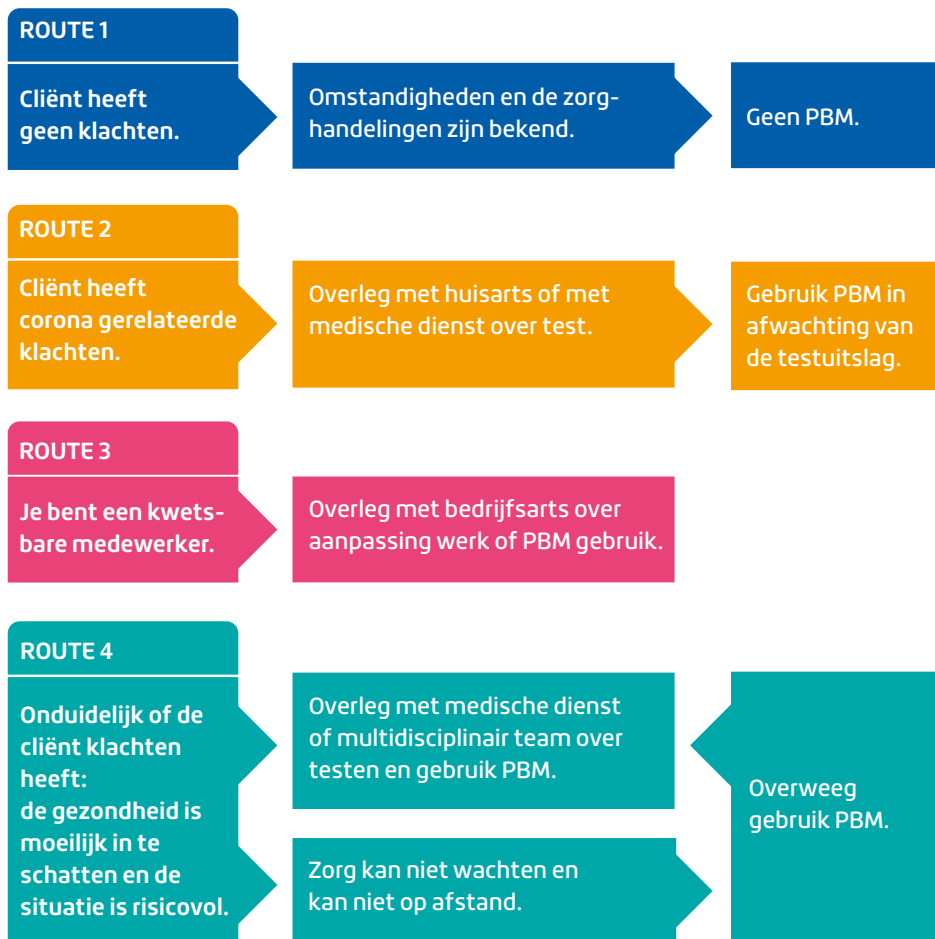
ROUTE 1

Cliënt heeft geen klachten.

Omstandigheden en de zorghandelingen zijn bekend.

Geen PBM.

ROUTE 2

Cliënt heeft corona gerelateerde klachten.

Overleg met huisarts of met medische dienst over test.

Gebruik PBM in afwachting van de testuitslag.

ROUTE 3

Je bent een kwetsbare medewerker.

Overleg met bedrijfsarts over aanpassing werk of PBM gebruik.

ROUTE 4

Onduidelijk of de cliënt klachten heeft: de gezondheid is moeilijk in te schatten en de situatie is risicovol.

Overleg met medische dienst of multidisciplinair team over testen en gebruik PBM.

Zorg kan niet wachten en kan niet op afstand.

Overweeg gebruik PBM.